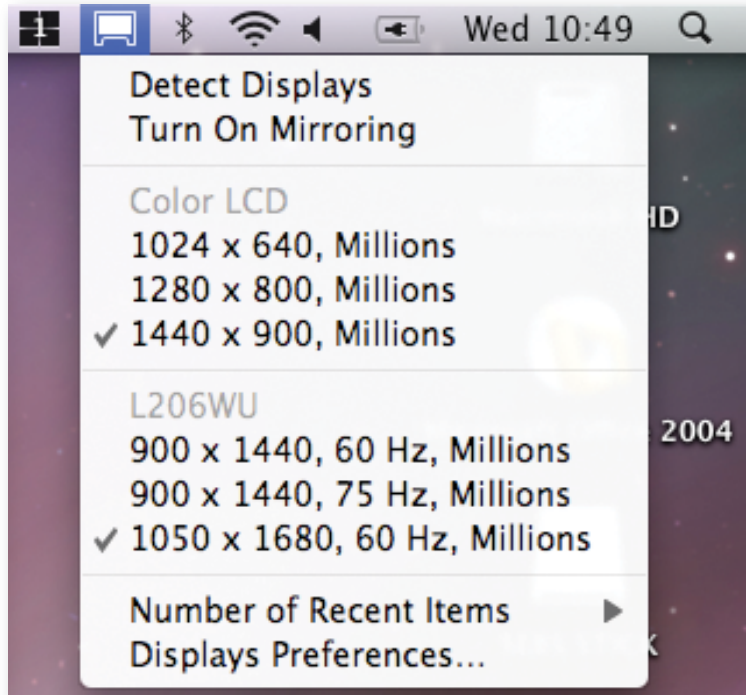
Wed 10:49

Detect Displays
Turn On Mirroring

Color LCD
1024 x 640, Millions
1280 x 800, Millions
✓ 1440 x 900, Millions

L206WU
900 x 1440, 60 Hz, Millions
900 x 1440, 75 Hz, Millions
✓ 1050 x 1680, 60 Hz, Millions

Number of Recent Items ▶
Displays Preferences...

HD
2004